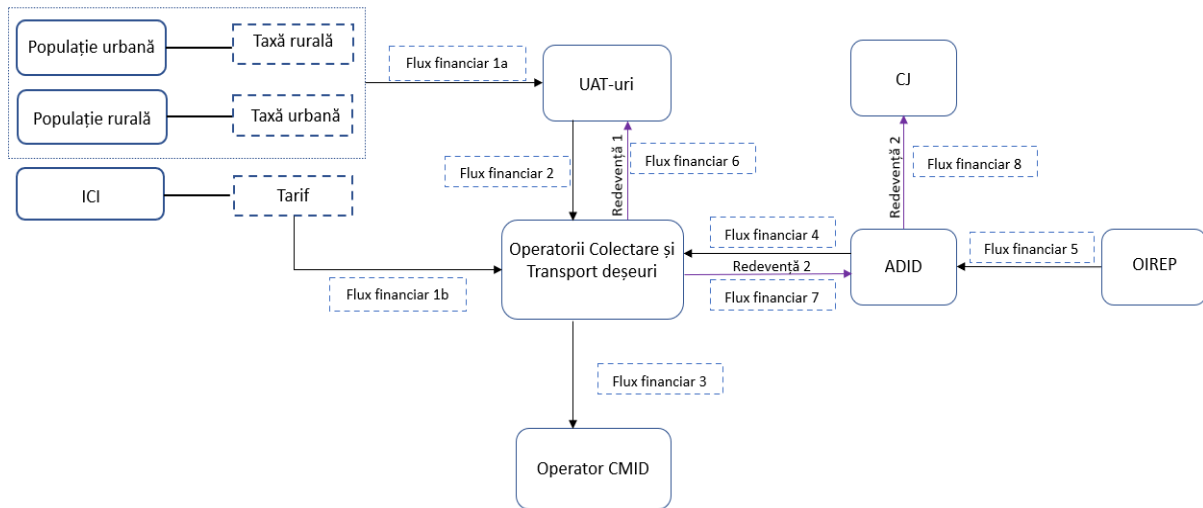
Populație urbană

Taxă rurală

Populație rurală

Taxă urbană

Flux financiar 1a

UAT-uri

CJ

Redevență 1

Flux financiar 6

Redevență 2

Flux financiar 8

Flux financiar 2

ICI

Tarif

Operatorii Colectare și Transport deșeuri

Flux financiar 4

Redevență 2

ADID

Flux financiar 5

OIREP

Flux financiar 1b

Flux financiar 7

Flux financiar 3

Operator CMID